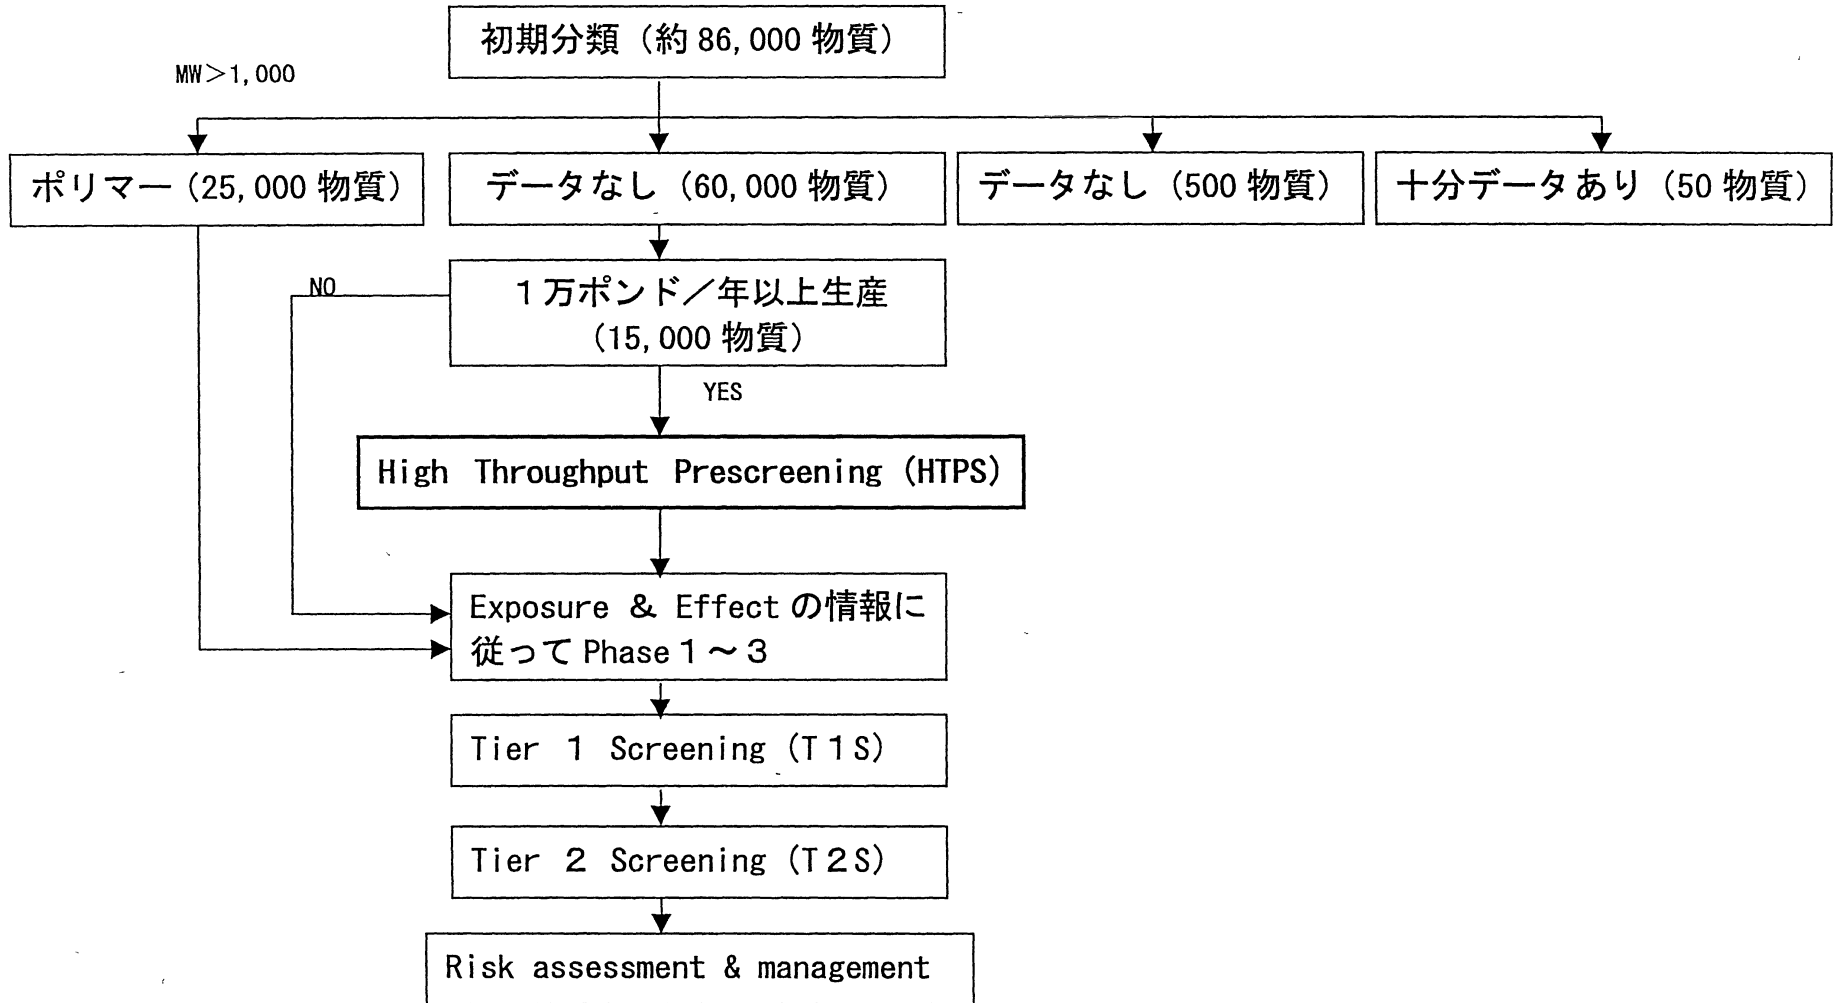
初期分類（約 86,000 物質）

MW＞1,000

ポリマー（25,000 物質）

データなし（60,000 物質）

データなし（500 物質）

十分データあり（50 物質）

NO

１万ポンド／年以上生産
（15,000 物質）

YES

High Throughput Prescreening (HTPS)

Exposure & Effect の情報に従って Phase１～３

Tier 1 Screening (T１S)

Tier 2 Screening (T２S)

Risk assessment & management